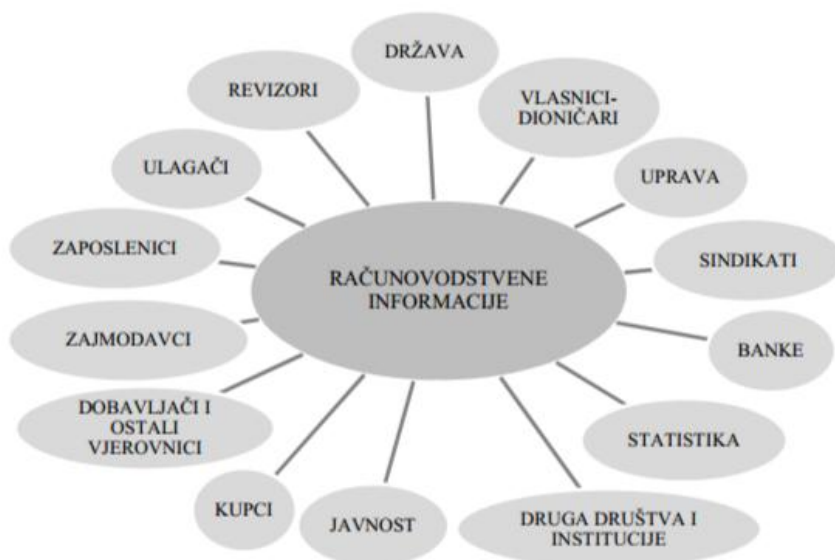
DRŽAVA

REVIZORI

VLASNICI-DIONIČARI

ULAGAČI

UPRAVA

ZAPOSLENICI

SINDIKATI

RAČUNOVODSTVENE INFORMACIJE

ZAJMODAVCI

BANKE

DOBAVLJAČI I OSTALI VJEROVNICI

STATISTIKA

KUPCI

JAVNOST

DRUGA DRUŠTVA I INSTITUCIJE